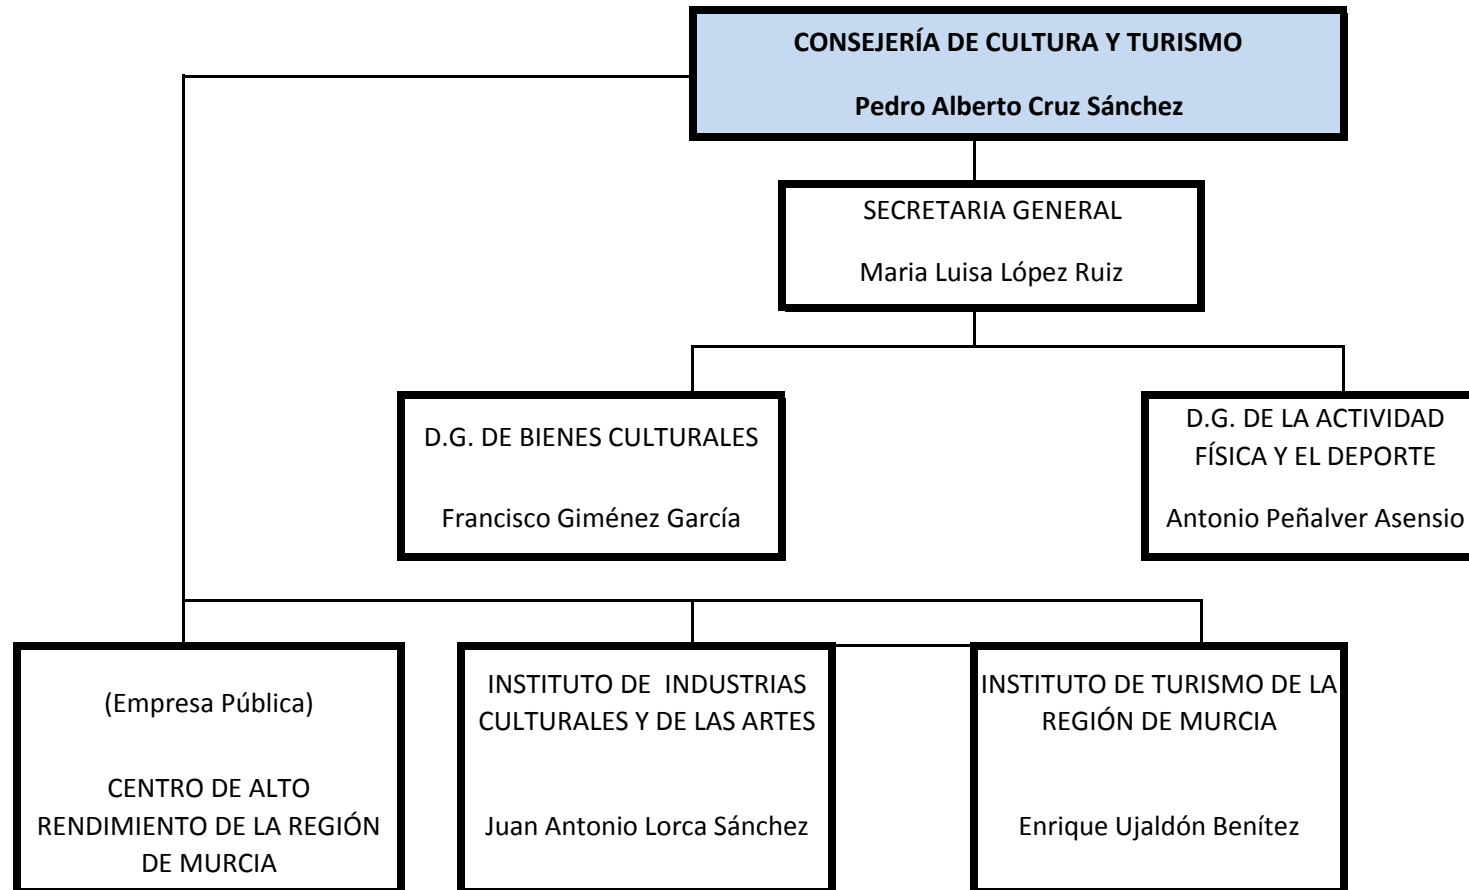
CONSEJERÍA DE CULTURA Y TURISMO

Pedro Alberto Cruz Sánchez

SECRETARIA GENERAL

Maria Luisa López Ruiz

D.G. DE BIENES CULTURALES

Francisco Giménez García

D.G. DE LA ACTIVIDAD FÍSICA Y EL DEPORTE

Antonio Peñalver Asensio

(Empresa Pública)

CENTRO DE ALTO RENDIMIENTO DE LA REGIÓN DE MURCIA

INSTITUTO DE INDUSTRIAS CULTURALES Y DE LAS ARTES

Juan Antonio Lorca Sánchez

INSTITUTO DE TURISMO DE LA REGIÓN DE MURCIA

Enrique Ujaldón Benítez